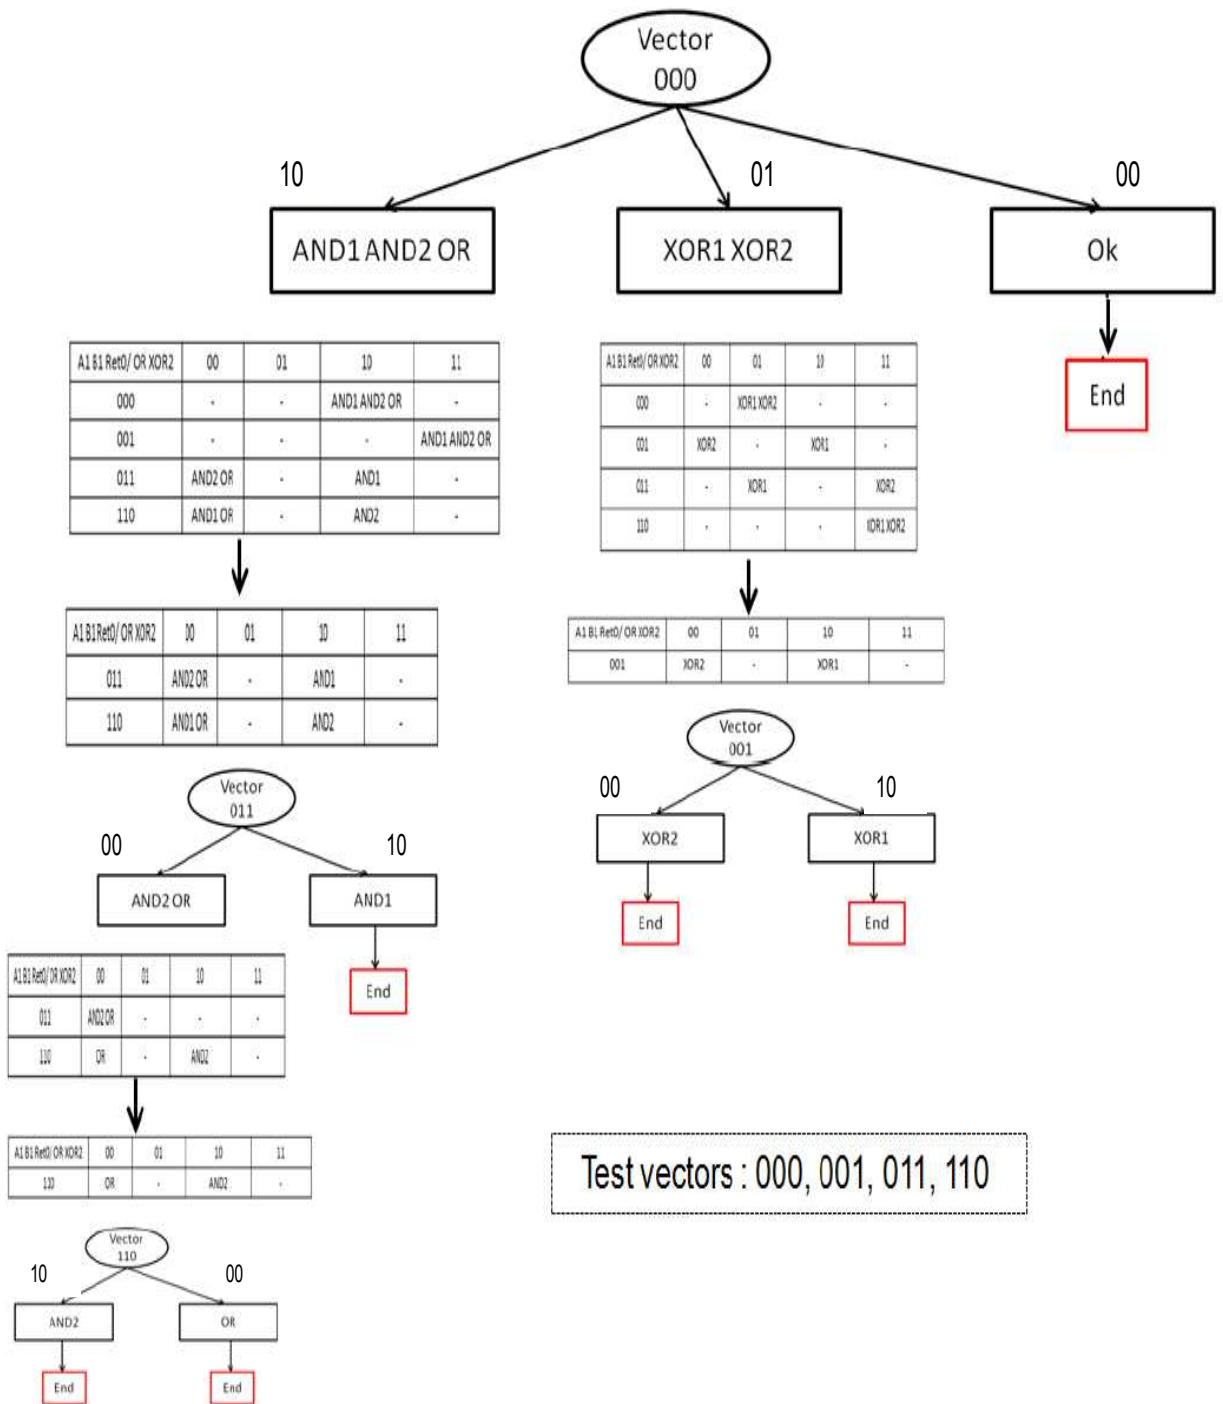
Vector
000

10
AND1 AND2 OR

01
XOR1 XOR2

00
Ok

End

| A1 B1 Ret0/ OR XOR2 | 00 | 01 | 10 | 11 |
|---|---|---|---|---|
| 000 | - | - | AND1 AND2 OR | - |
| 001 | - | - | - | AND1 AND2 OR |
| 011 | AND2 OR | - | AND1 | - |
| 110 | AND1 OR | - | AND2 | - |

| A1 B1 Ret0/ OR XOR2 | 00 | 01 | 10 | 11 |
|---|---|---|---|---|
| 011 | AND2 OR | - | AND1 | - |
| 110 | AND1 OR | - | AND2 | - |

Vector
011

00
AND2 OR

10
AND1

End

| A1 B1 Ret0/ OR XOR2 | 00 | 01 | 10 | 11 |
|---|---|---|---|---|
| 011 | AND2 OR | - | - | - |
| 110 | OR | - | AND2 | - |

| A1 B1 Ret0/ OR XOR2 | 00 | 01 | 10 | 11 |
|---|---|---|---|---|
| 110 | OR | - | AND2 | - |

Vector
110

10
AND2
End

00
OR
End

| A1 B1 Ret0/ OR XOR2 | 00 | 01 | 10 | 11 |
|---|---|---|---|---|
| 000 | - | XOR1 XOR2 | - | - |
| 001 | XOR2 | - | XOR1 | - |
| 011 | - | XOR1 | - | XOR2 |
| 110 | - | - | - | XOR1 XOR2 |

| A1 B1 Ret0/ OR XOR2 | 00 | 01 | 10 | 11 |
|---|---|---|---|---|
| 001 | XOR2 | - | XOR1 | - |

Vector
001

00
XOR2
End

10
XOR1
End

Test vectors : 000, 001, 011, 110